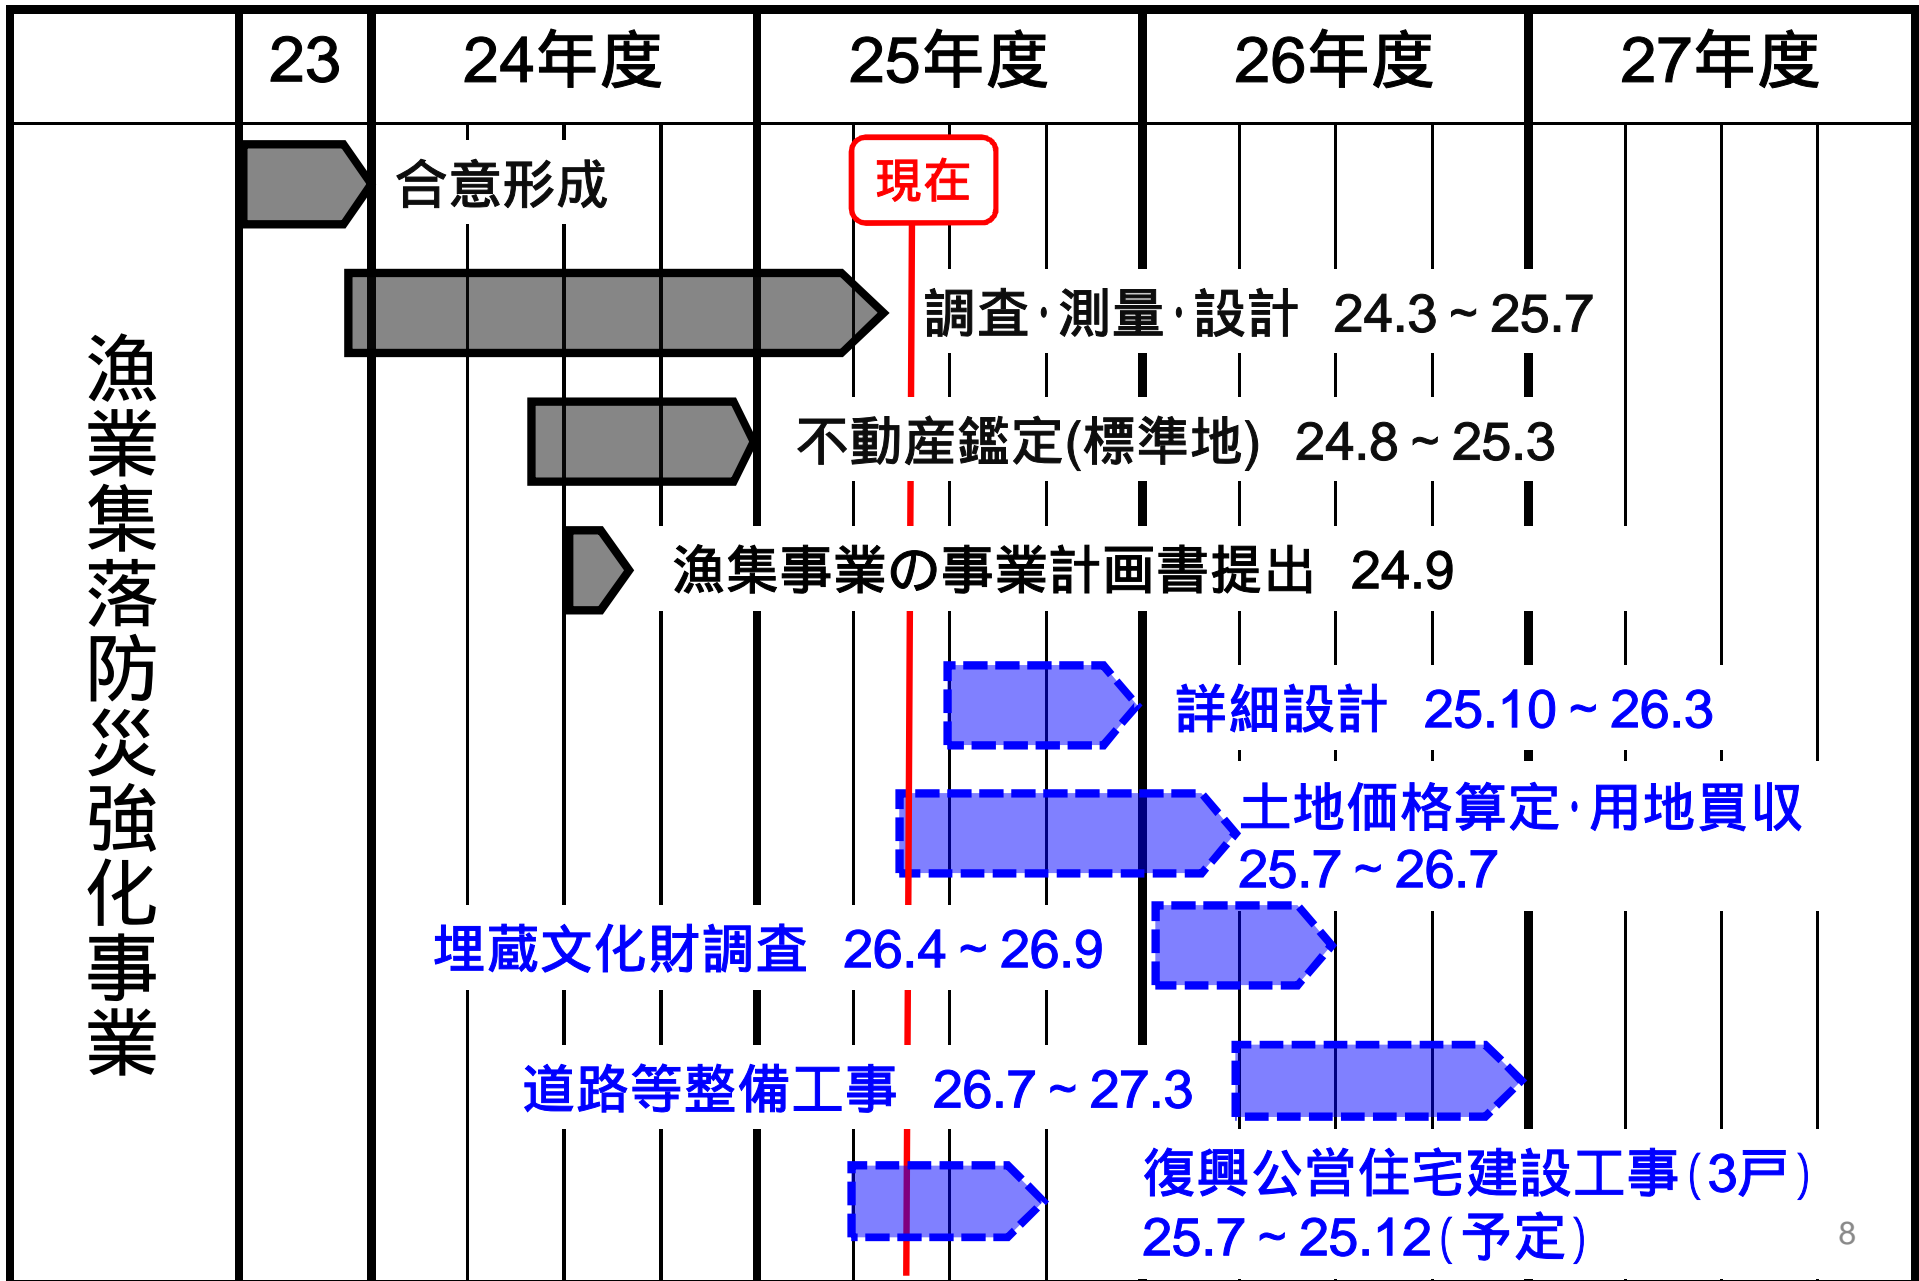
| | 23 | 24年度 | 25年度 | 26年度 | 27年度 |
|---|---|---|---|---|---|

漁業集落防災強化事業

合意形成

現在

調査･測量･設計 24.3～25.7

不動産鑑定(標準地) 24.8～25.3

漁集事業の事業計画書提出 24.9

詳細設計 25.10～26.3

土地価格算定･用地買収 25.7～26.7

埋蔵文化財調査 26.4～26.9

道路等整備工事 26.7～27.3

復興公営住宅建設工事(3戸) 25.7～25.12(予定)

8